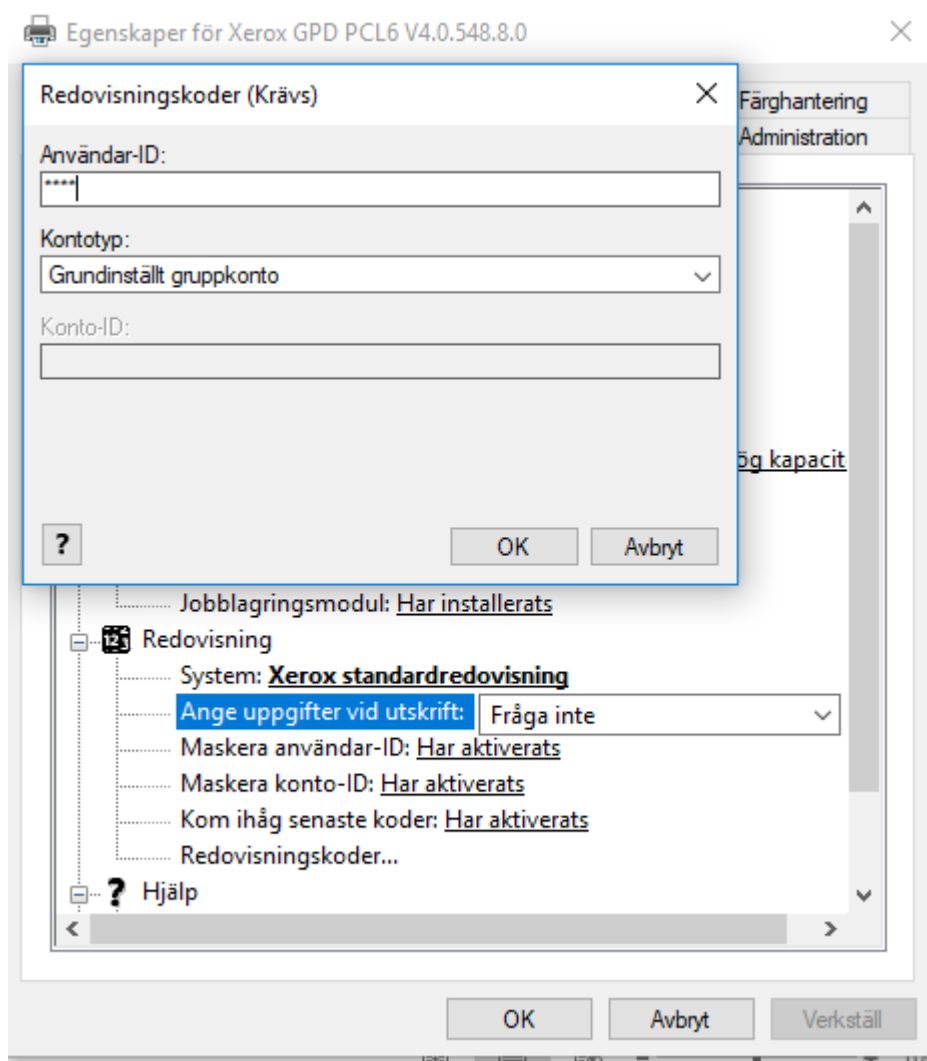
Egenskaper för Xerox GPD PCL6 V4.0.548.8.0

Redovisningskoder (Krävs)

Användar-ID:

****

Kontotyp:

Grundinställt gruppkonto

Konto-ID:

?

OK

Avbryt

Färghantering

Administration

ög kapacit

Jobblagringsmodul: Har installerats

Redovisning

System: Xerox standardredovisning

Ange uppgifter vid utskrift: Fråga inte

Maskera användar-ID: Har aktiverats

Maskera konto-ID: Har aktiverats

Kom ihåg senaste koder: Har aktiverats

Redovisningskoder...

Hjälp

OK

Avbryt

Verkställ